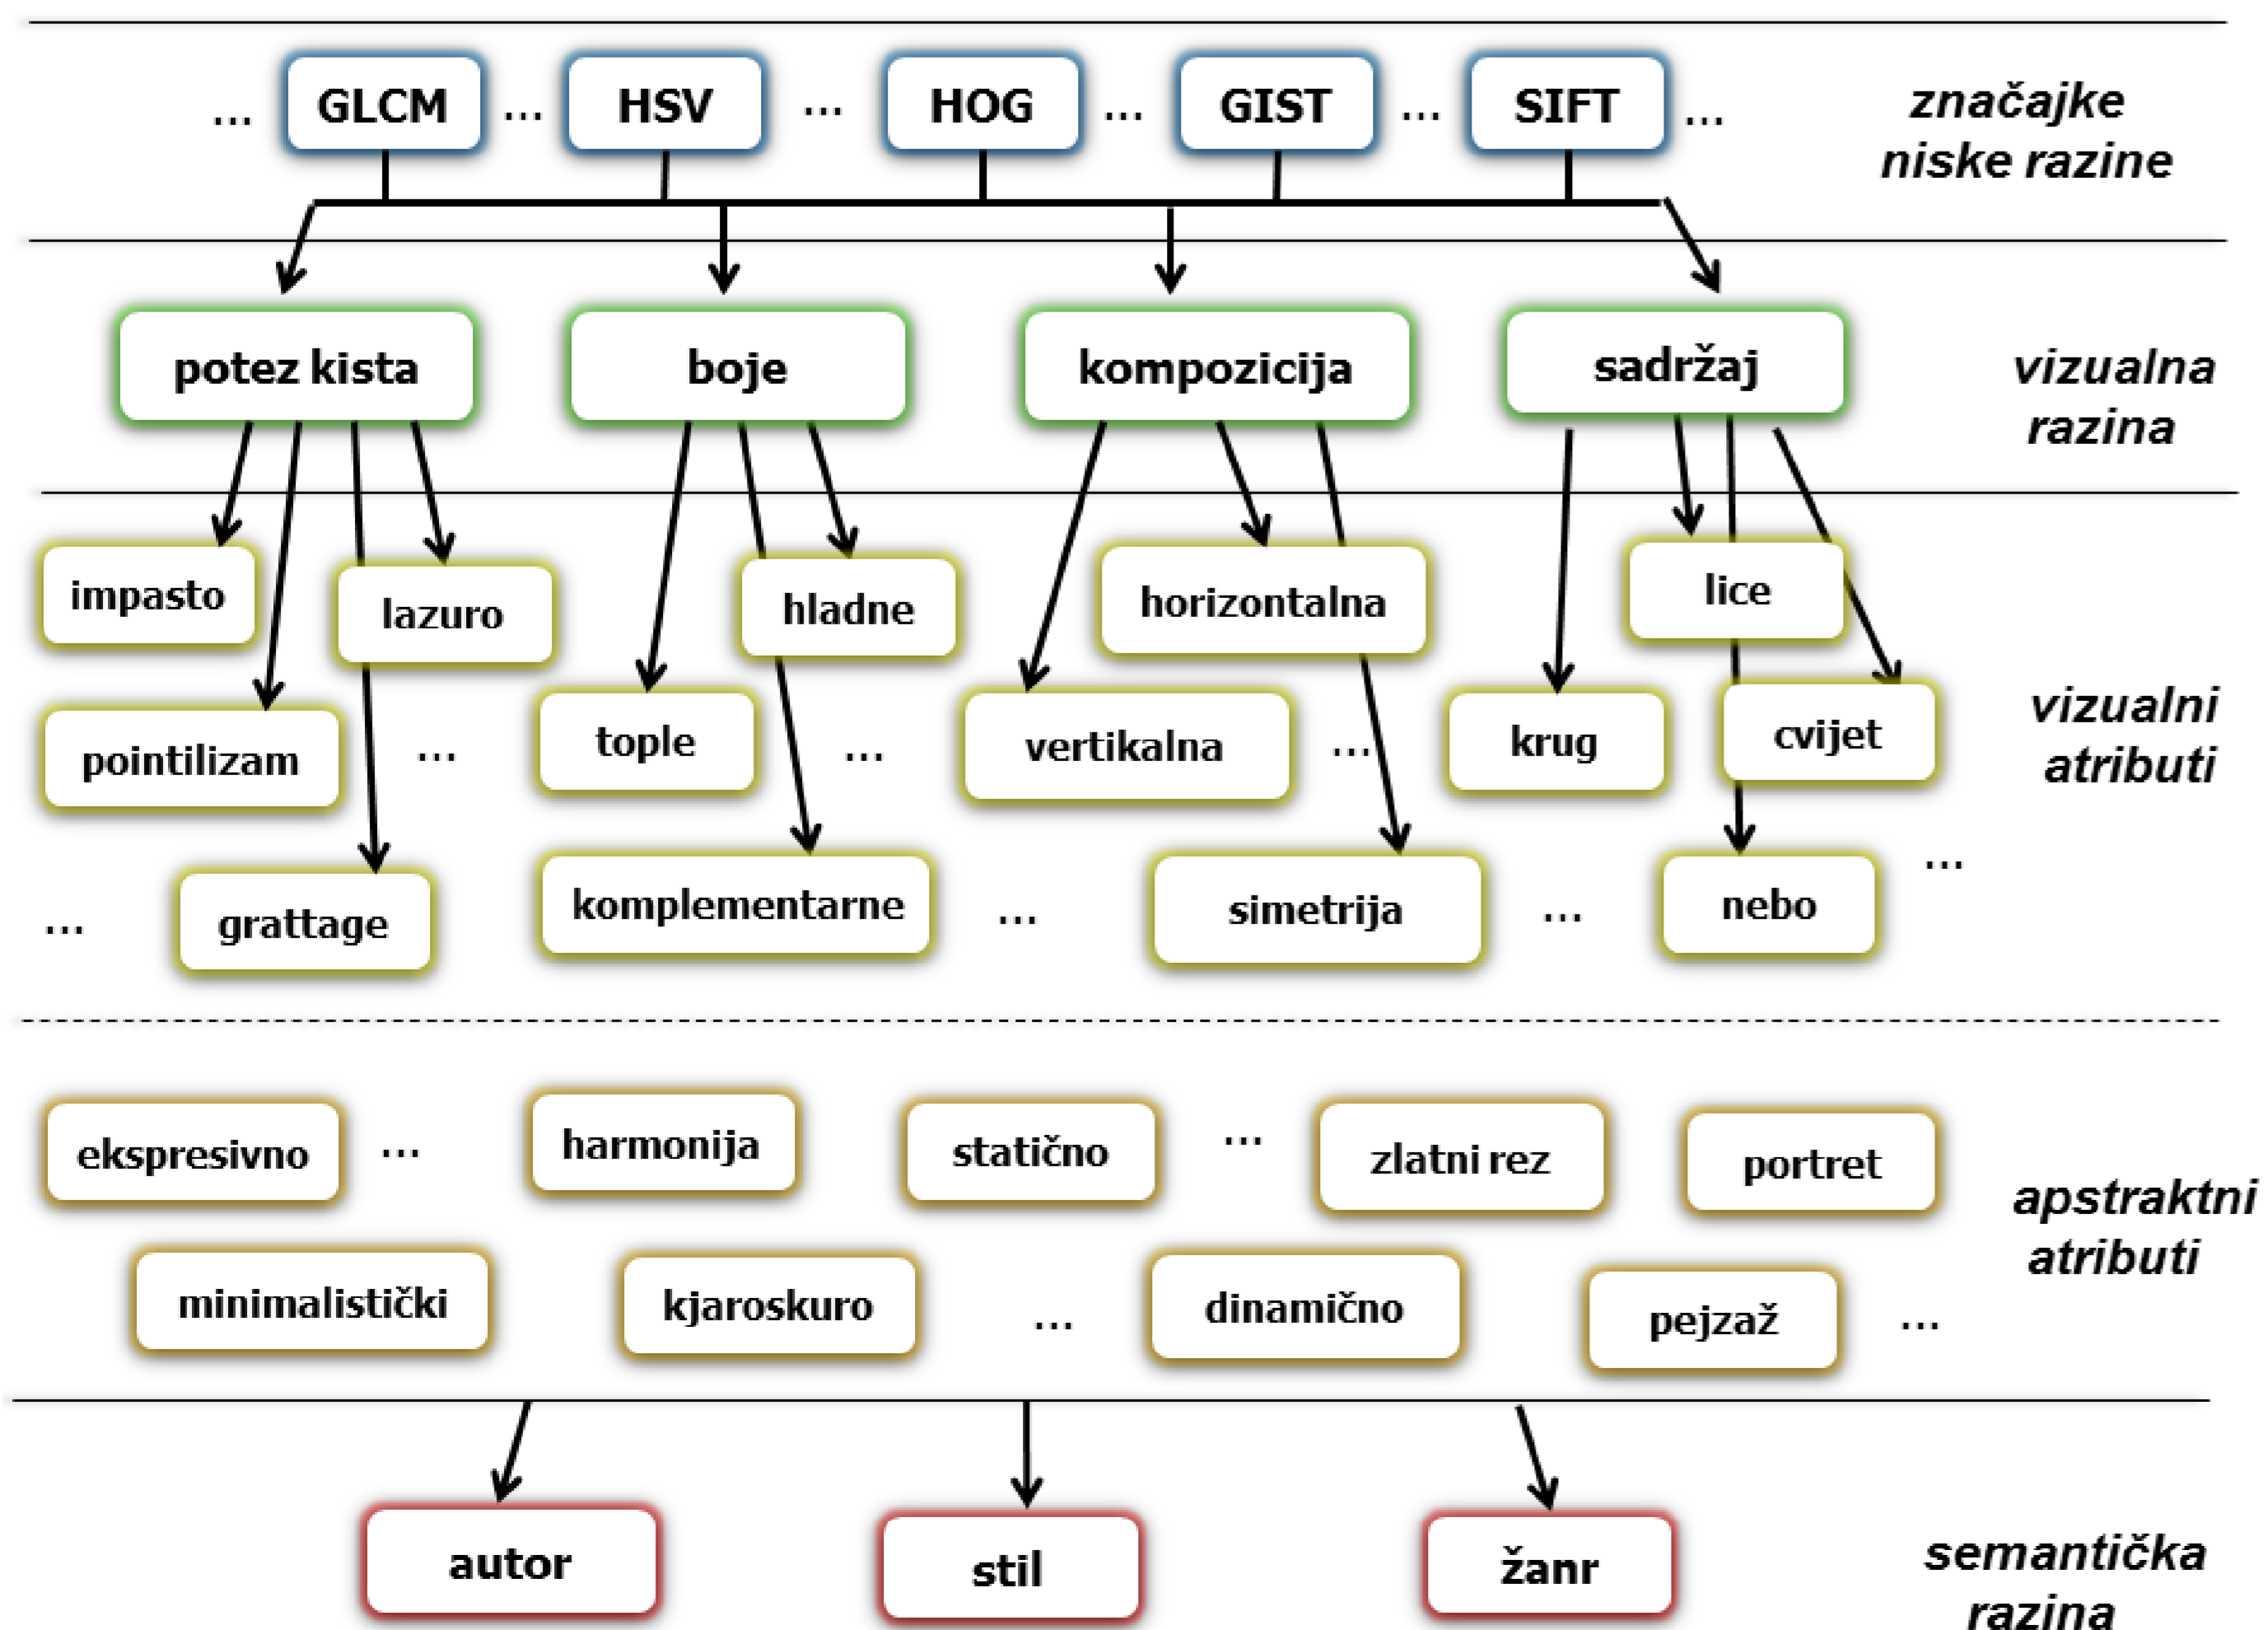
... GLCM ... HSV ... HOG ... GIST ... SIFT ...

značajke niske razine

potez kista

boje

kompozicija

sadržaj

vizualna razina

impasto

lazuro

hladne

horizontalna

lice

pointilizam

...

tople

...

vertikalna

...

krug

cvijet

vizualni atributi

...

grattage

komplementarne

...

simetrija

...

nebo

...

ekspresivno

...

harmonija

statično

...

zlatni rez

portret

minimalistički

kjaroskuro

...

dinamično

pejzaž

...

apstraktni atributi

autor

stil

žanr

semantička razina